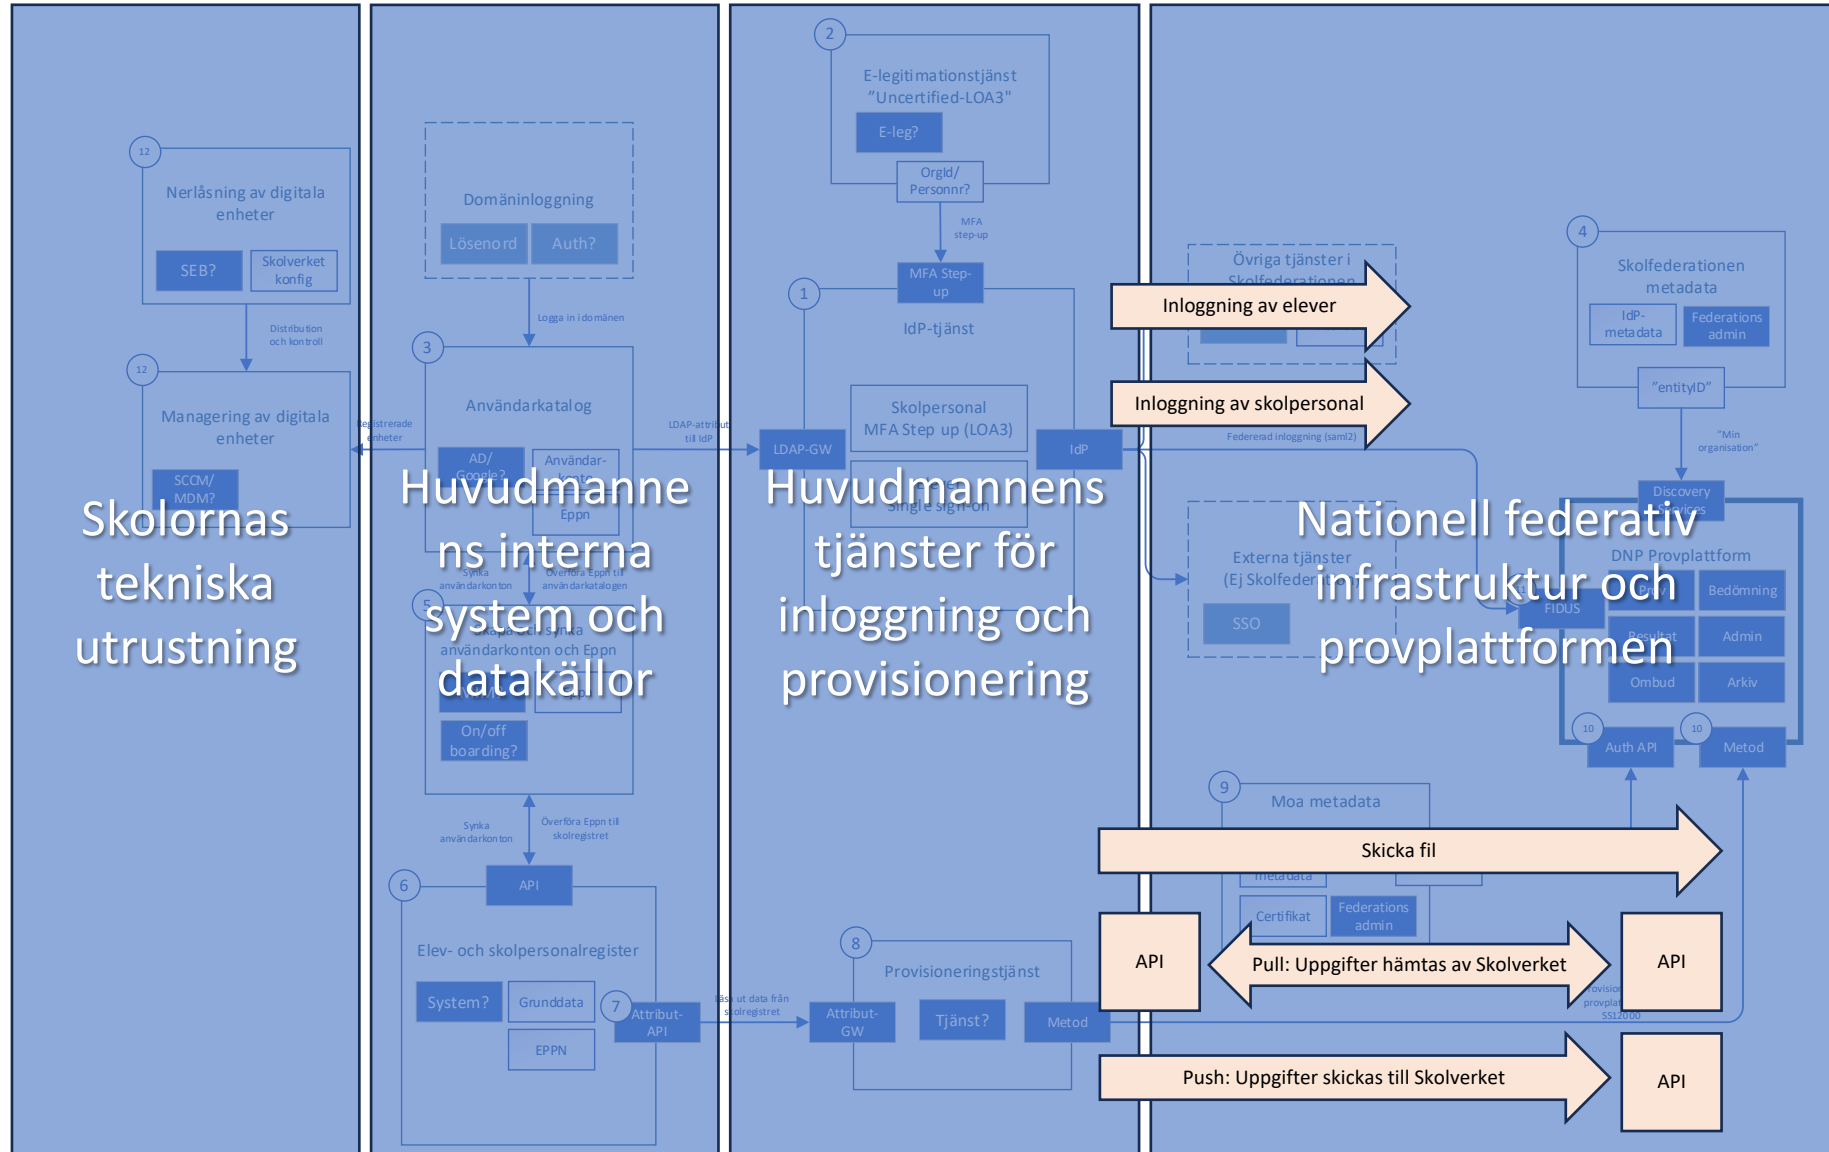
Skolornas tekniska utrustning

12
Nerlåsning av digitala enheter
SEB?
Skolverket konfig
Distribution och kontroll
12
Managering av digitala enheter
SCCM/ MDM?
Registrerade enheter

Huvudmannens interna system och datakällor

Domäninloggning
Lösenord
Auth?
Logga in i domänen
3
Användarkatalog
AD/ Google?
Användarkonto
Eppn
Synka användarkonton
Överföra Eppn till användarkatalogen
5
Skapa och synka användarkonton och Eppn
On/off boarding?
Synka användarkonton
Överföra Eppn till skolregistret
6
API
Elev- och skolpersonalregister
System?
Grunddata
EPPN
7
Attribut-API
Läsa ut data från skolregistret
LDAP-attribut till IdP

Huvudmannens tjänster för inloggning och provisionering

2
E-legitimationstjänst "Uncertified-LOA3"
E-leg?
OrgId/ Personnr?
MFA step-up
MFA Step-up
1
IdP-tjänst
Skolpersonal MFA Step up (LOA3)
Single sign-on
LDAP-GW
IdP
8
Provisioneringstjänst
Attribut-GW
Tjänst?
Metod

Nationell federativ infrastruktur och provplattformen

Övriga tjänster i Skolfederationen
Inloggning av elever
Inloggning av skolpersonal
Federerad inloggning (saml2)
Externa tjänster (Ej Skolfederation)
SSO
4
Skolfederationen metadata
IdP-metadata
Federations admin
"entityID"
"Min organisation"
Discovery services
DNP Provplattform
FIDUS
Prov
Bedömning
Resultat
Admin
Ombud
Arkiv
10
Auth API
10
Metod
9
Moa metadata
metadata
Certifikat
Federations admin
Skicka fil
API
Pull: Uppgifter hämtas av Skolverket
API
Provisionering provplattform SS12000
Push: Uppgifter skickas till Skolverket
API